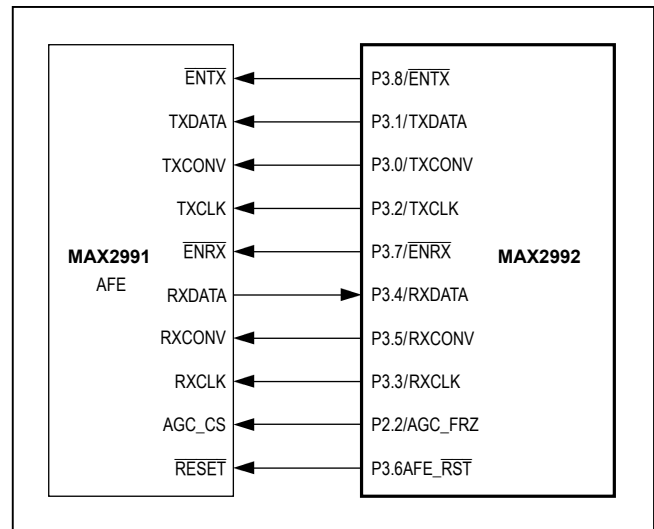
$\overline{\text{ENTX}}$
TXDATA
TXCONV
TXCLK
MAX2991
AFE
$\overline{\text{ENRX}}$
RXDATA
RXCONV
RXCLK
AGC_CS
$\overline{\text{RESET}}$

P3.8/$\overline{\text{ENTX}}$
P3.1/TXDATA
P3.0/TXCONV
P3.2/TXCLK
P3.7/$\overline{\text{ENRX}}$
MAX2992
P3.4/RXDATA
P3.5/RXCONV
P3.3/RXCLK
P2.2/AGC_FRZ
P3.6AFE_$\overline{\text{RST}}$